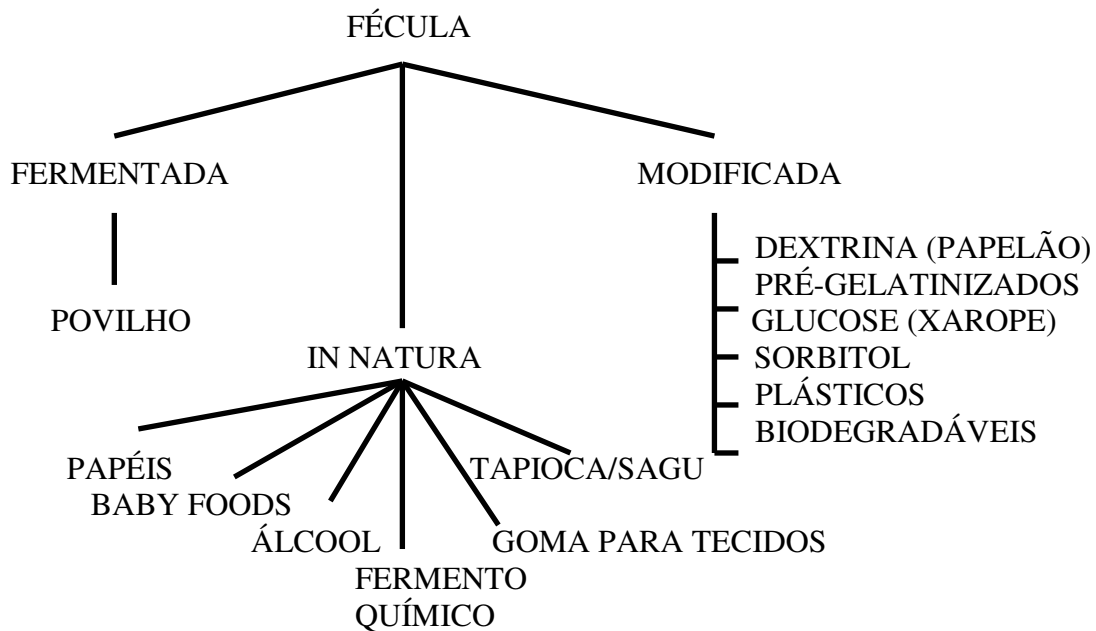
FÉCULA

FERMENTADA

POVILHO

IN NATURA

MODIFICADA

DEXTRINA (PAPELÃO)
PRÉ-GELATINIZADOS
GLUCOSE (XAROPE)
SORBITOL
PLÁSTICOS
BIODEGRADÁVEIS

PAPÉIS
BABY FOODS
ÁLCOOL
FERMENTO QUÍMICO
GOMA PARA TECIDOS
TAPIOCA/SAGU